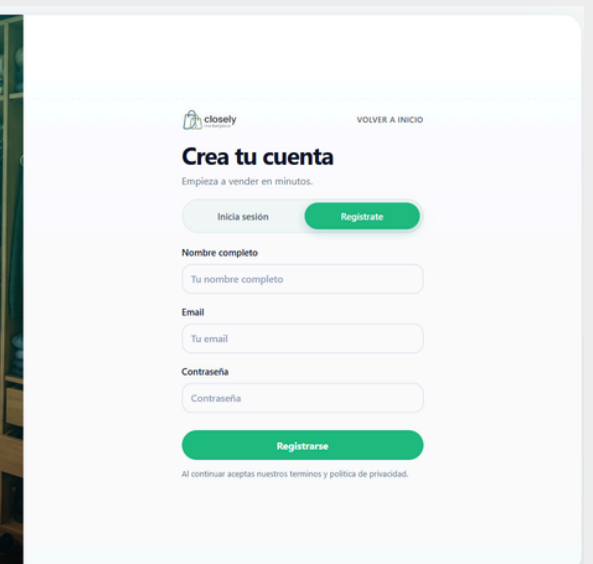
closely
marketplace

VOLVER A INICIO

Crea tu cuenta

Empieza a vender en minutos.

Inicia sesión

Registrate

Nombre completo

Tu nombre completo

Email

Tu email

Contraseña

Contraseña

Registrarse

Al continuar aceptas nuestros terminos y politica de privacidad.